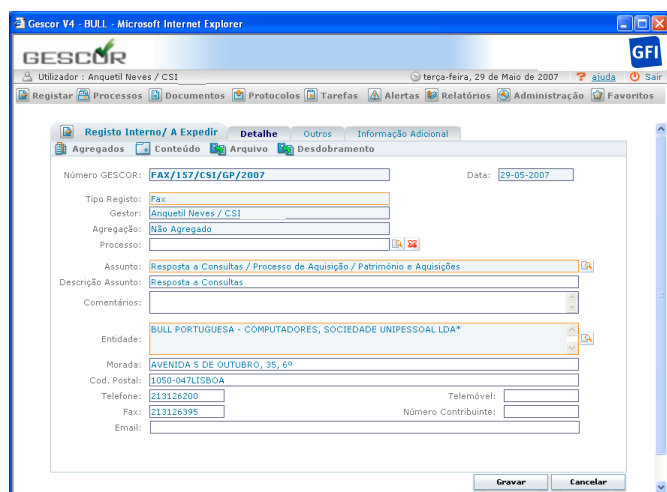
Gescor V4 - BULL - Microsoft Internet Explorer

GESCOR

GFI

Utilizador : Anquetil Neves / CSI

terça-feira, 29 de Maio de 2007

ajuda

Sair

Registar Processos Documentos Protocolos Tarefas Alertas Relatórios Administração Favoritos

Registo Interno/ A Expedir

Detalhe

Outros

Informação Adicional

Agregados Conteúdo Arquivo Desdobramento

Número GESCOR: FAX/157/CSI/GP/2007

Data: 29-05-2007

Tipo Registo: Fax

Gestor: Anquetil Neves / CSI

Agregação: Não Agregado

Processo:

Assunto: Resposta a Consultas / Processo de Aquisição / Património e Aquisições

Descrição Assunto: Resposta a Consultas

Comentários:

Entidade: BULL PORTUGUESA - COMPUTADORES, SOCIEDADE UNIPESSOAL LDA*

Morada: AVENIDA 5 DE OUTUBRO, 35, 6º

Cod. Postal: 1050-047LISBOA

Telefone: 213126200

Telemóvel:

Fax: 213126395

Número Contribuinte:

Email:

Gravar

Cancelar